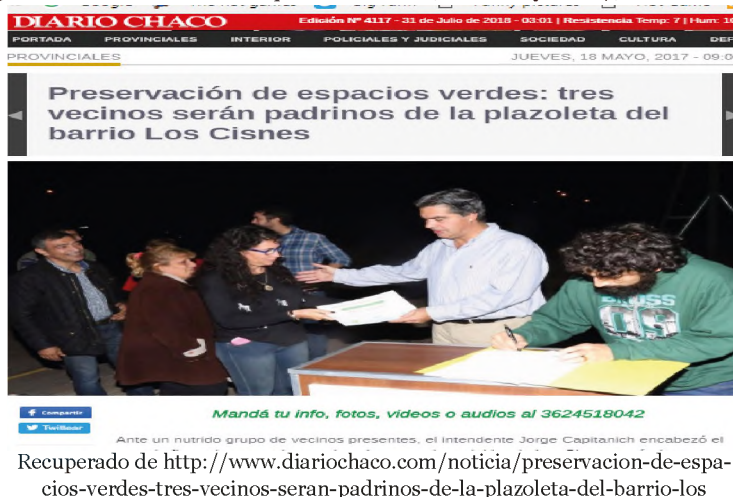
DIARIO CHACO Edición Nº 4117 - 31 de Julio de 2018 - 03:01 | Resistencia Temp: 7 | Hum: 1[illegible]

PORTADA PROVINCIALES INTERIOR POLICIALES Y JUDICIALES SOCIEDAD CULTURA DEP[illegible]

PROVINCIALES JUEVES, 18 MAYO, 2017 - 09:0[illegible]

Preservación de espacios verdes: tres vecinos serán padrinos de la plazoleta del barrio Los Cisnes

Compartir
Twittear

Mandá tu info, fotos, videos o audios al 3624518042

Ante un nutrido grupo de vecinos presentes, el intendente Jorge Capitanich encabezó el

Recuperado de http://www.diariochaco.com/noticia/preservacion-de-espacios-verdes-tres-vecinos-seran-padrinos-de-la-plazoleta-del-barrio-los